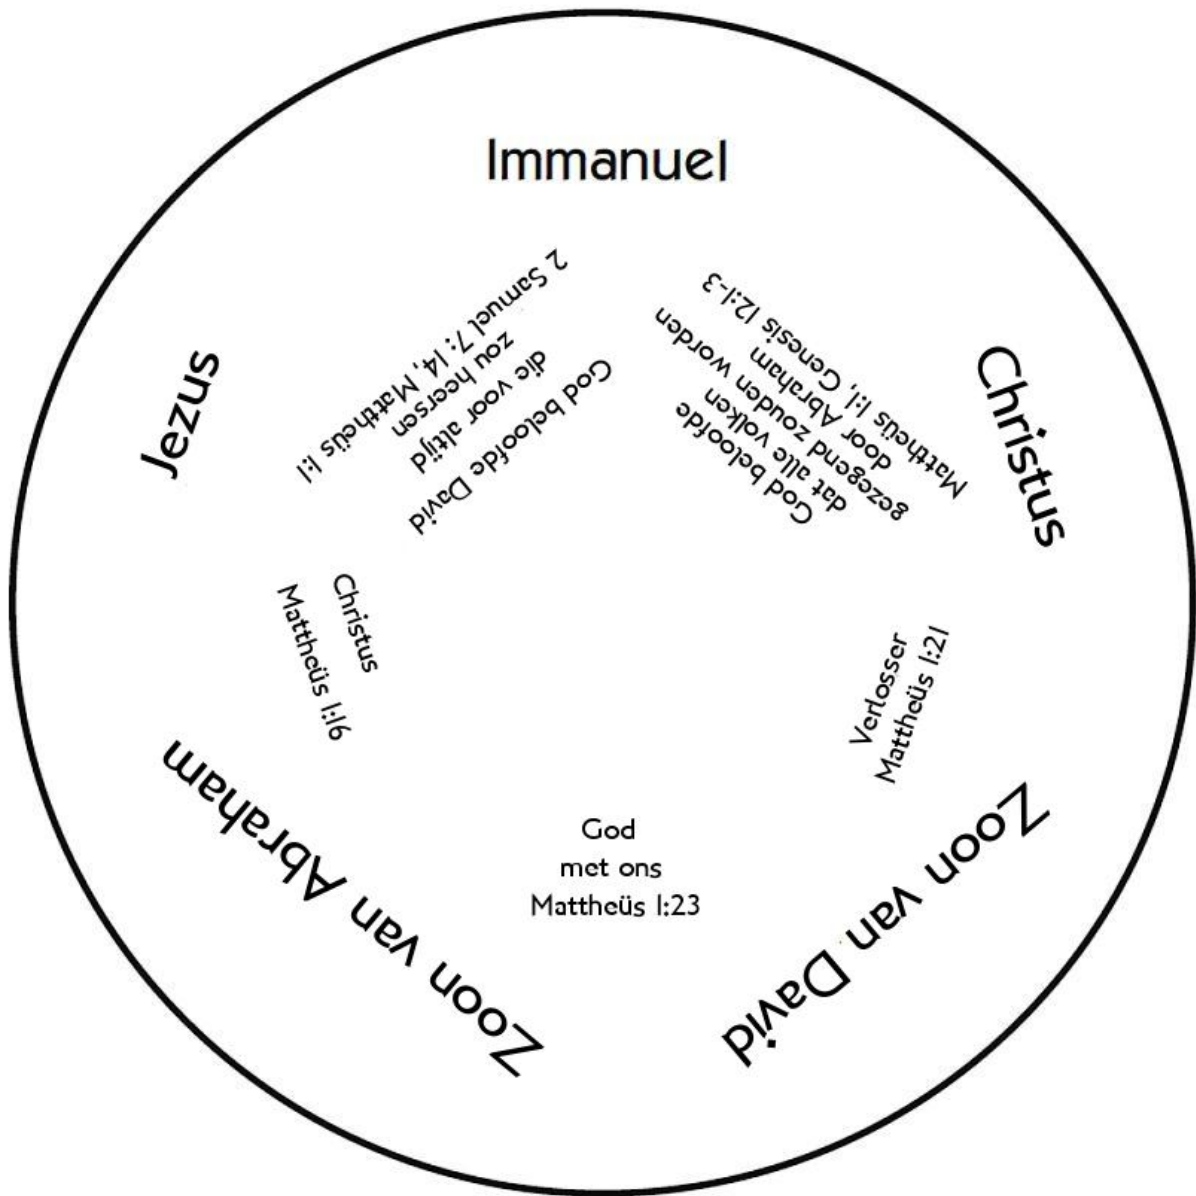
Immanuel

Jezus

Christus

Zoon van Abraham

Zoon van David

God beloofde David die voor altijd zou heersen 2 Samuel 7:14, Mattheüs 1:1

God beloofde dat alle volken gezegend zouden worden door Abraham Mattheüs 1:1, Genesis 12:1-3

Christus Mattheüs 1:16

Verlosser Mattheüs 1:21

God met ons Mattheüs 1:23